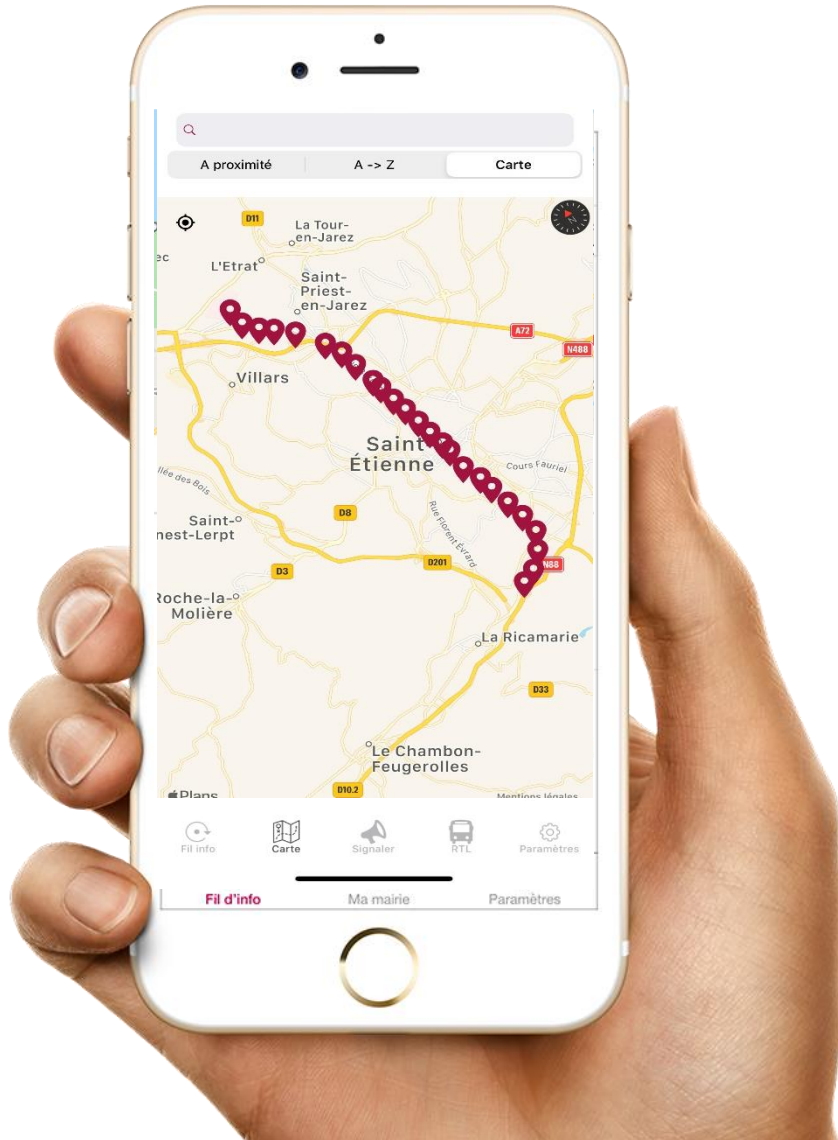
A proximité
A -> Z
Carte

D11
La Tour-en-Jarez
ec
L'Etrat
Saint-Priest-en-Jarez
A72
N488
Villars
Saint-Étienne
Cours Fauriel
llée des Bois
Saint-nest-Lerpt
D8
Rue Florent Evrard
D201
D3
N88
Roche-la-Molière
La Ricamarie
D33
Le Chambon-Feugerolles
Plans
D10.2
Mentions légales

Fil info
Carte
Signaler
RTL
Paramètres

Fil d'info
Ma mairie
Paramètres